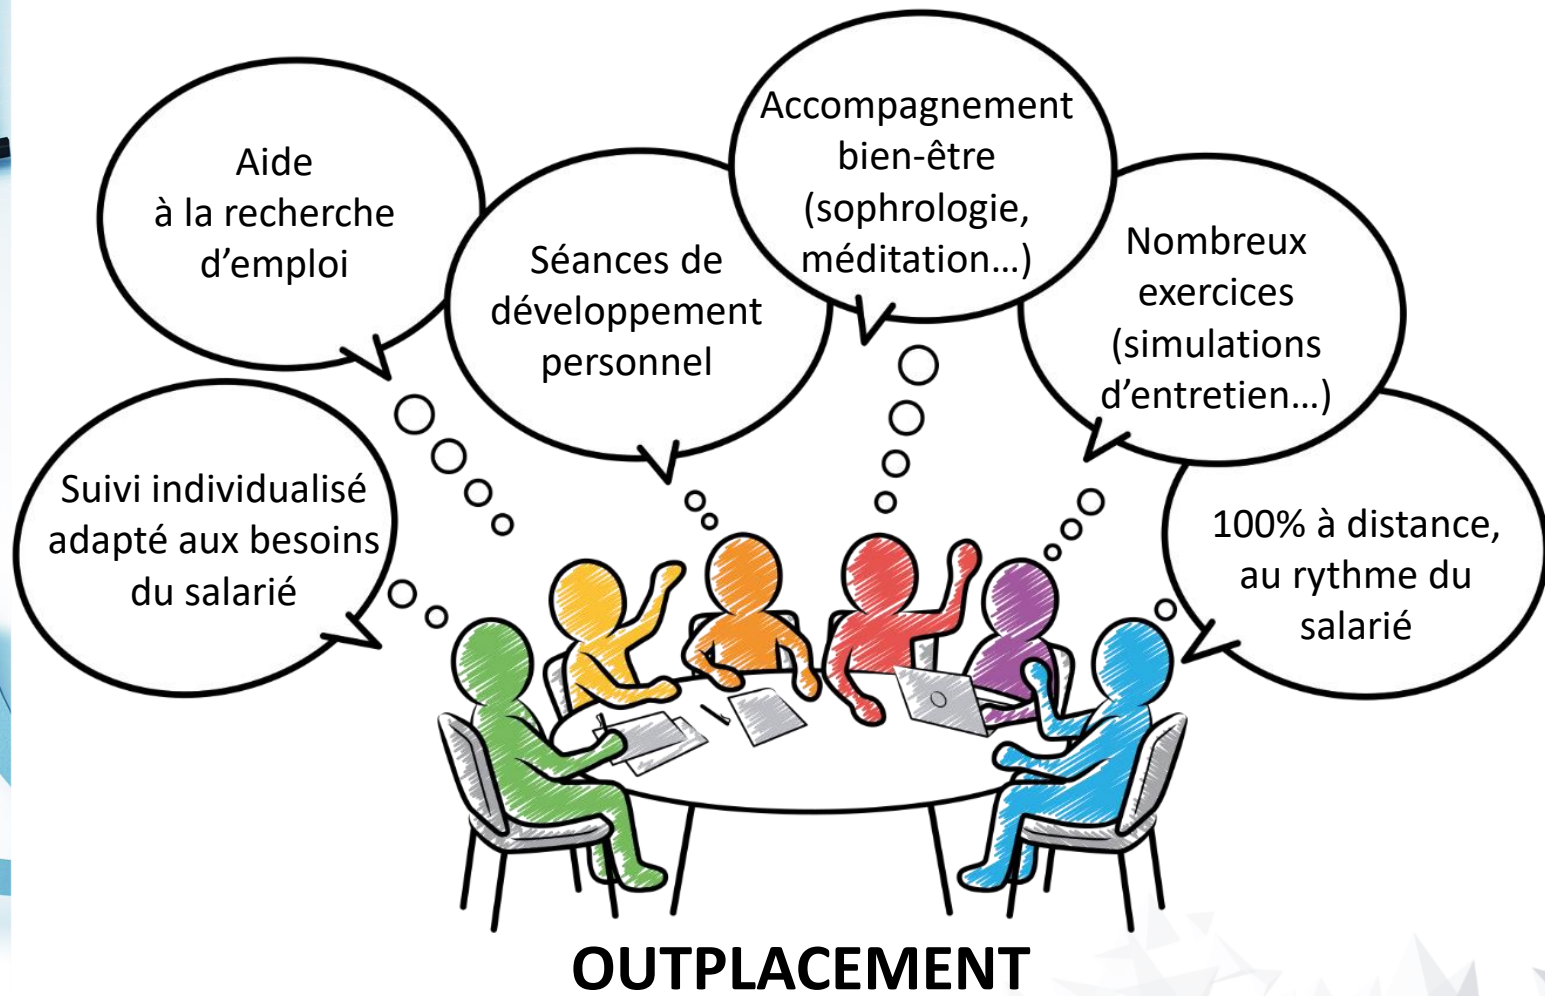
Aide à la recherche d’emploi

Séances de développement personnel

Accompagnement bien-être (sophrologie, méditation…)

Nombreux exercices (simulations d’entretien…)

Suivi individualisé adapté aux besoins du salarié

100% à distance, au rythme du salarié

OUTPLACEMENT